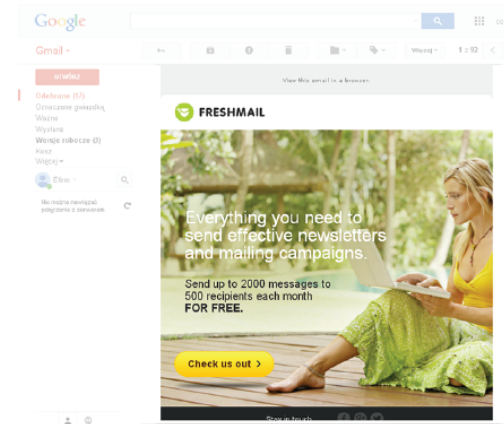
Google

Gmail

Więcej

1 z 92

UTWÓRZ

Odebrane (17)
Oznaczone gwiazdką
Ważne
Wysłane
Wersje robocze (3)
Kosz
Więcej

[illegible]

Nie można nawiązać połączenia z serwerem

View this email in a browser.

FRESHMAIL

Everything you need to send effective newsletters and mailing campaigns.

Send up to 2000 messages to 500 recipients each month FOR FREE.

Check us out ›

Stay in touch